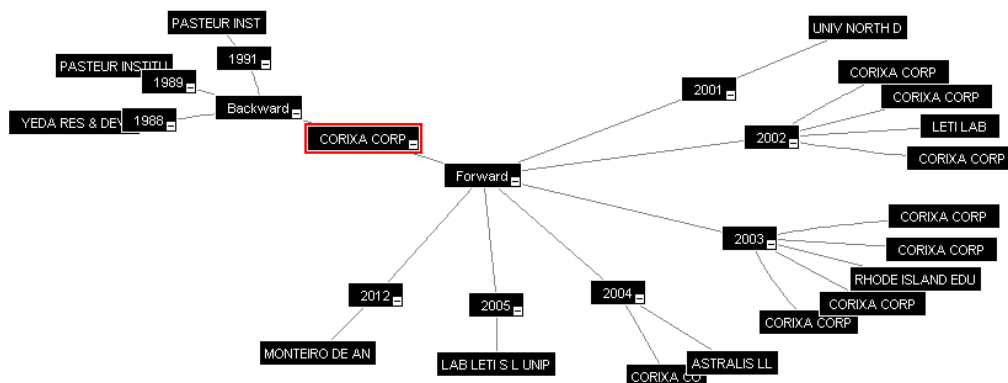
PASTEUR INST
1991
PASTEUR INSTITU
1989
Backward
YEDA RES & DEV
1988
CORIXA CORP
Forward
UNIV NORTH D
2001
CORIXA CORP
CORIXA CORP
2002
LETI LAB
CORIXA CORP
CORIXA CORP
2003
CORIXA CORP
RHODE ISLAND EDU
CORIXA CORP
CORIXA CORP
2012
2005
2004
MONTEIRO DE AN
LAB LETI S L UNIP
ASTRALIS LL
CORIXA CO